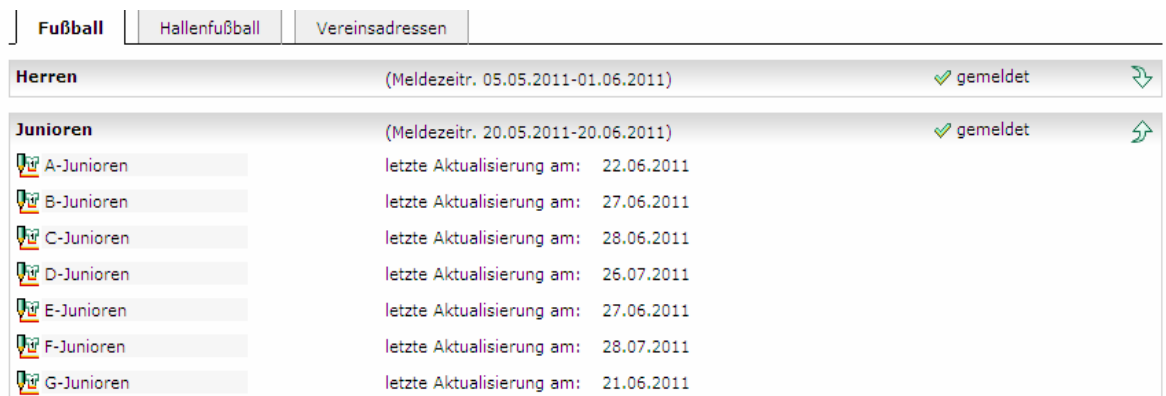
Fußball | Hallenfußball | Vereinsadressen

Herren (Meldezeitr. 05.05.2011-01.06.2011) gemeldet

Junioren (Meldezeitr. 20.05.2011-20.06.2011) gemeldet

A-Junioren letzte Aktualisierung am: 22.06.2011
B-Junioren letzte Aktualisierung am: 27.06.2011
C-Junioren letzte Aktualisierung am: 28.06.2011
D-Junioren letzte Aktualisierung am: 26.07.2011
E-Junioren letzte Aktualisierung am: 27.06.2011
F-Junioren letzte Aktualisierung am: 28.07.2011
G-Junioren letzte Aktualisierung am: 21.06.2011